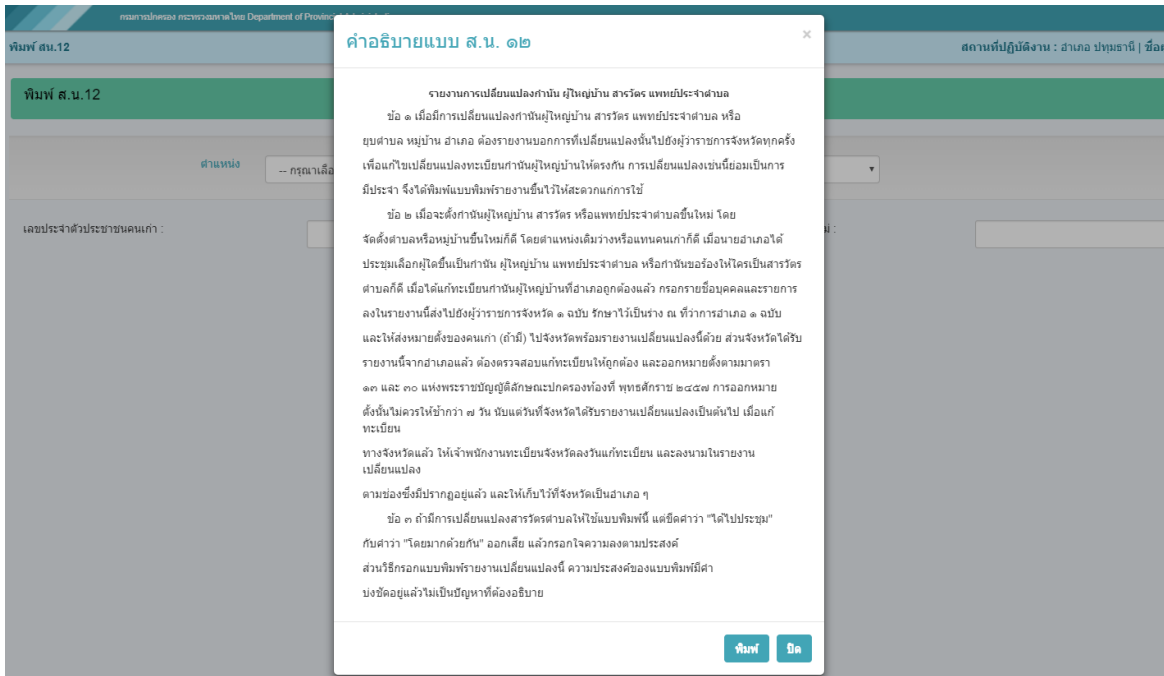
กรมการปกครอง กระทรวงมหาดไทย Department of Provinc

พิมพ์ สน.12

สถานที่ปฏิบัติงาน : อำเภอ ปทุมธานี | ชื่อ

พิมพ์ ส.น.12

ตำแหน่ง

-- กรุณาเลือ

เลขประจำตัวประชาชนคนเก่า :

ม่ :

คำอธิบายแบบ ส.น. ๑๒

×

รายงานการเปลี่ยนแปลงกำนัน ผู้ใหญ่บ้าน สารวัตร แพทย์ประจำตำบล

ข้อ ๑ เมื่อมีการเปลี่ยนแปลงกำนันผู้ใหญ่บ้าน สารวัตร แพทย์ประจำตำบล หรือยุบตำบล หมู่บ้าน อำเภอ ต้องรายงานบอกการที่เปลี่ยนแปลงนั้นไปยังผู้ว่าราชการจังหวัดทุกครั้ง เพื่อแก้ไขเปลี่ยนแปลงทะเบียนกำนันผู้ใหญ่บ้านให้ตรงกัน การเปลี่ยนแปลงเช่นนี้ย่อมเป็นการมีประจำ จึงได้พิมพ์แบบพิมพ์รายงานขึ้นไว้ให้สะดวกแก่การใช้

ข้อ ๒ เมื่อจะตั้งกำนันผู้ใหญ่บ้าน สารวัตร หรือแพทย์ประจำตำบลขึ้นใหม่ โดยจัดตั้งตำบลหรือหมู่บ้านขึ้นใหม่ก็ดี โดยตำแหน่งเดิมว่างหรือแทนคนเก่าก็ดี เมื่อนายอำเภอได้ประชุมเลือกผู้ใดขึ้นเป็นกำนัน ผู้ใหญ่บ้าน แพทย์ประจำตำบล หรือกำนันขอร้องให้ใครเป็นสารวัตรตำบลก็ดี เมื่อได้แก้ทะเบียนกำนันผู้ใหญ่บ้านที่อำเภอถูกต้องแล้ว กรอกรายชื่อบุคคลและรายการลงในรายงานนี้ส่งไปยังผู้ว่าราชการจังหวัด ๑ ฉบับ รักษาไว้เป็นร่าง ณ ที่ว่าการอำเภอ ๑ ฉบับ และให้ส่งหมายตั้งของคนเก่า (ถ้ามี) ไปจังหวัดพร้อมรายงานเปลี่ยนแปลงนี้ด้วย ส่วนจังหวัดได้รับรายงานนี้จากอำเภอแล้ว ต้องตรวจสอบแก้ทะเบียนให้ถูกต้อง และออกหมายตั้งตามมาตรา ๑๓ และ ๓๐ แห่งพระราชบัญญัติลักษณะปกครองท้องที่ พุทธศักราช ๒๔๕๗ การออกหมายตั้งนั้นไม่ควรให้ช้ากว่า ๗ วัน นับแต่วันที่จังหวัดได้รับรายงานเปลี่ยนแปลงเป็นต้นไป เมื่อแก้ทะเบียน

ทางจังหวัดแล้ว ให้เจ้าพนักงานทะเบียนจังหวัดลงวันแก้ทะเบียน และลงนามในรายงานเปลี่ยนแปลง

ตามช่องซึ่งมีปรากฏอยู่แล้ว และให้เก็บไว้ที่จังหวัดเป็นอำเภอ ๆ

ข้อ ๓ ถ้ามีการเปลี่ยนแปลงสารวัตรตำบลให้ใช้แบบพิมพ์นี้ แต่ขีดคำว่า "ได้ไปประชุม" กับคำว่า "โดยมากด้วยกัน" ออกเสีย แล้วกรอกใจความลงตามประสงค์

ส่วนวิธีกรอกแบบพิมพ์รายงานเปลี่ยนแปลงนี้ ความประสงค์ของแบบพิมพ์มีคำบ่งชัดอยู่แล้วไม่เป็นปัญหาที่ต้องอธิบาย

พิมพ์ ปิด